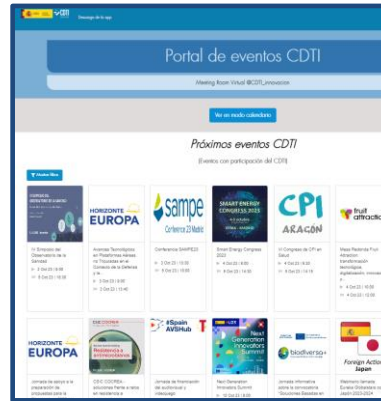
CDTI Descarga de la app

Portal de eventos CDTI

Meeting Room Virtual @CDTI_innovacion

Ver en modo calendario

Próximos eventos CDTI

(Eventos con participación del CDTI)

Mostrar filtros

HORIZONTE EUROPA

sampe Conference 23 Madrid

SMART ENERGY CONGRESS 2023

CPI ARAGÓN

fruit attraction

III Simposio del Observatorio de la Salud

Avances Tecnológicos en Plataformas Aéreas no Tripuladas en el Contexto de la Defensa y la

Conferencia SAMPE23

Smart Energy Congress 2023

III Congreso de CPI en Salud

Mesa Redonda Fruit Attraction: transformación tecnológica, digitalización, innovación

HORIZONTE EUROPA

Resiliencia a enfermedades

#Spain AVSHub

Next Generation Innovators Summit

biodiverso+

Foreign Action Japan

Jornada de apoyo a la preparación de propuestas para la

CEC COOPERA: soluciones frente a retos en resiliencia a

Jornada de dinamización del audiovisual y videojuego

Next Generation Innovators Summit

Jornada informativa sobre la convocatoria "Soluciones Basadas en

Webinario Jornada Eureka Globalstars con Japón 2023-2024